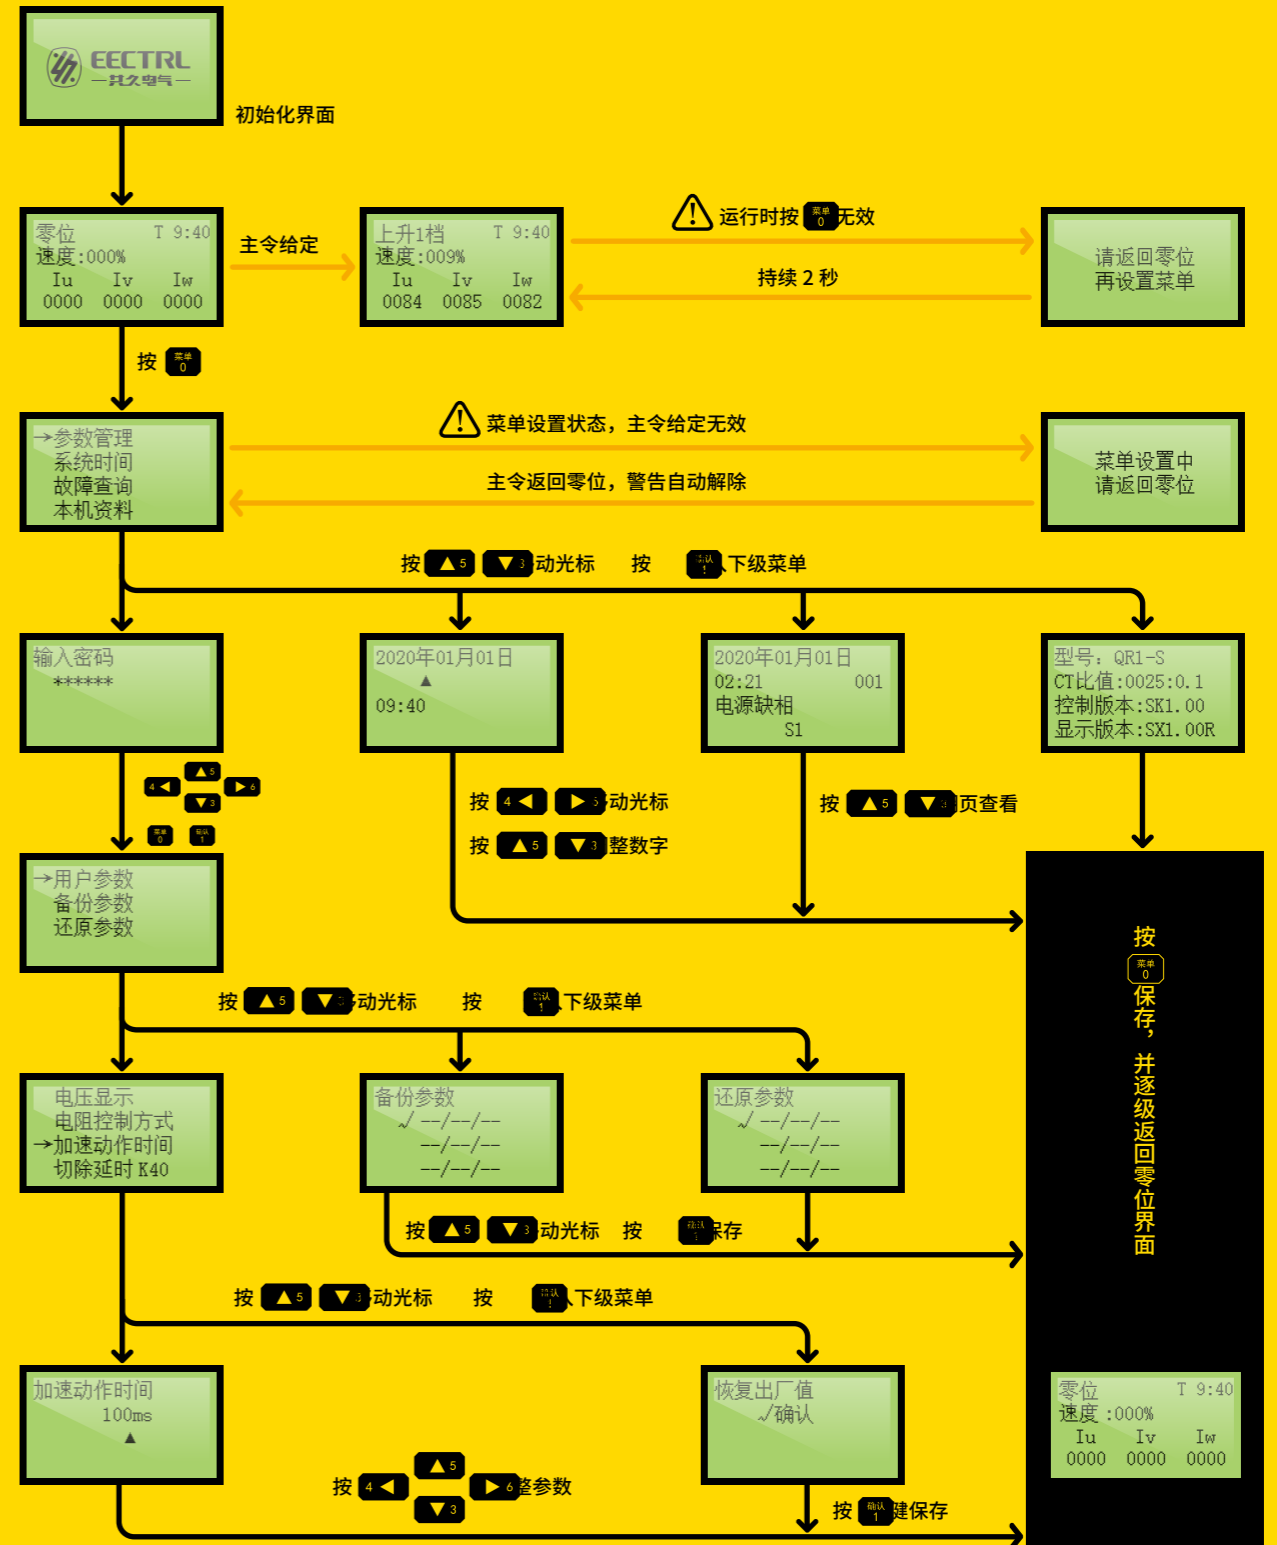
EECTRL
—共久电气—

初始化界面

零位 T 9:40
速度:000%
Iu Iv Iw
0000 0000 0000

主令给定

上升1档 T 9:40
速度:009%
Iu Iv Iw
0084 0085 0082

运行时按 菜单 0 无效

持续 2 秒

请返回零位
再设置菜单

按 菜单 0

→参数管理
系统时间
故障查询
本机资料

菜单设置状态，主令给定无效

主令返回零位，警告自动解除

菜单设置中
请返回零位

按 ▲5 ▼3 动光标 按 确认 1 下级菜单

输入密码
******

2020年01月01日
▲
09:40

2020年01月01日
02:21 001
电源缺相
S1

型号：QR1-S
CT比值:0025:0.1
控制版本:SK1.00
显示版本:SX1.00R

▲5
4◀ ▶6
▼3
菜单 0 确认 1

按 4◀ ▶5 动光标
按 ▲5 ▼3 整数字

按 ▲5 ▼3 页查看

→用户参数
备份参数
还原参数

按 菜单 0 保存，并逐级返回零位界面

按 ▲5 ▼3 动光标 按 确认 1 下级菜单

电压显示
电阻控制方式
→加速动作时间
切除延时 K40

备份参数
√ --/--/--
--/--/--
--/--/--

还原参数
√ --/--/--
--/--/--
--/--/--

按 ▲5 ▼3 动光标 按 确认 1 保存

按 ▲5 ▼3 动光标 按 确认 1 下级菜单

加速动作时间
100ms
▲

恢复出厂值
√确认

零位 T 9:40
速度 :000%
Iu Iv Iw
0000 0000 0000

▲5
按 4◀ ▶6 整参数
▼3

按 确认 1 键保存